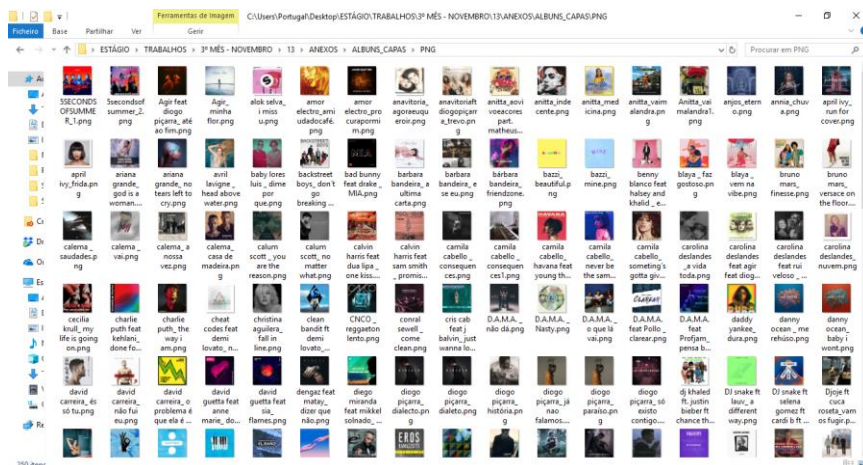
Ferramentas de Imagem C:\Users\Portugal\Desktop\ESTÁGIO\TRABALHOS\3º MÊS - NOVEMBRO\13\ANEXOS\ALBUNS_CAPAS\PNG

Ficheiro Base Partilhar Ver Gerir

« ESTÁGIO › TRABALHOS › 3º MÊS - NOVEMBRO › 13 › ANEXOS › ALBUNS_CAPAS › PNG

Procurar em PNG

5SECONDSOFSUMMER_1.png
5secondsofsummer_2.png
Agir feat diogo piçarra_ até ao fim.png
Agir_ minha flor.png
alok selva_ i miss u.png
amor electro_amor é um tudoacafé.png
amor electro_procuraporrmim.png
anavitoria_agoraeuquero ir.png
anavitoriaftdiogopiçarra_trevo.png
anitta_aovivoeacores part. matheus...
anitta_indecente.png
anitta_medicina.png
anitta_vaimalandra.png
Anitta_vai malandra1.png
anjos_eterno.png
annia_chuva.png
april ivy_ run for cover.png

april ivy_frida.png
ariana grande_ god is a woman....
ariana grande_ no tears left to cry.png
avril lavigne _ head above water.png
baby lores luis _ dime por que.png
backstreet boys_ don't go breaking ...
bad bunny feat drake _ MIA.png
barbara bandeira_ a ultima carta.png
barbara bandeira_ e se eu.png
bárbara bandeira_friendzone.png
bazzi_ beautiful.png
bazzi_ mine.png
benny blanco feat halsey and khalid _ e...
blaya _ faz gostoso.png
blaya _ vem na vibe.png
bruno mars_ finesse.png
bruno mars_ versace on the floor....

calema _ saudades.png
calema _ vai.png
calema _ a nossa vez.png
calema _ casa de madeira.png
calum scott _ you are the reason.png
calum scott_ no matter what.png
calvin harris feat dua lipa _ one kiss....
calvin harris feat sam smith _ promis...
camila cabello_ consequences.png
camila cabello_ consequences1.png
camila cabello_ havana feat young th...
camila cabello_ never be the sam...
camila cabello_ someting's gotta giv...
carolina deslandes _a vida toda.png
carolina deslandes feat agir feat diog...
carolina deslandes feat rui veloso _ ...
carolina deslandes_ nuvem.png

cecilia krull_ my life is going on.png
charlie puth feat kehlani_ done fo...
charlie puth_ the way i am.png
chest codes feat demi lovato_ n...
christina aguilera_ fall in line.png
clean bandit ft demi lovato_ ...
CNCO _ reggaeton lento.png
conral sewell _ come clean.png
cris cab feat j balvin_ just wanna lo...
D.A.M.A_ não dá.png
D.A.M.A_ Nasty.png
D.A.M.A_ o que lá vai.png
D.A.M.A. feat Pollo _ clarear.png
D.A.M.A. feat Profjam_ pensa b...
daddy yankee_ dura.png
danny ocean _ me rehúso.png
danny ocean_ baby i wont.png

david carreira_ és só tu.png
david carreira_ não fui eu.png
david carreira_ o problema é que ela é ...
david guetta feat anne marie_ do...
david guetta feat sia_ flames.png
dengaz feat matay_ dizer que não.png
diogo miranda feat mikkel solnado_ ...
diogo piçarra_ dialecto.png
diogo piçarra_ dialeto.png
diogo piçarra_ história.png
diogo piçarra_ já nao falamos....
diogo piçarra_ paraíso.png
diogo piçarra_ só existo contigo....
dj khaled ft. justin bieber ft chance th...
DJ snake ft lauv_ a different way.png
DJ snake ft selena gomez ft cardi b ft ...
Djoje ft cuca roseta_vamos fugir.p...

260 itens